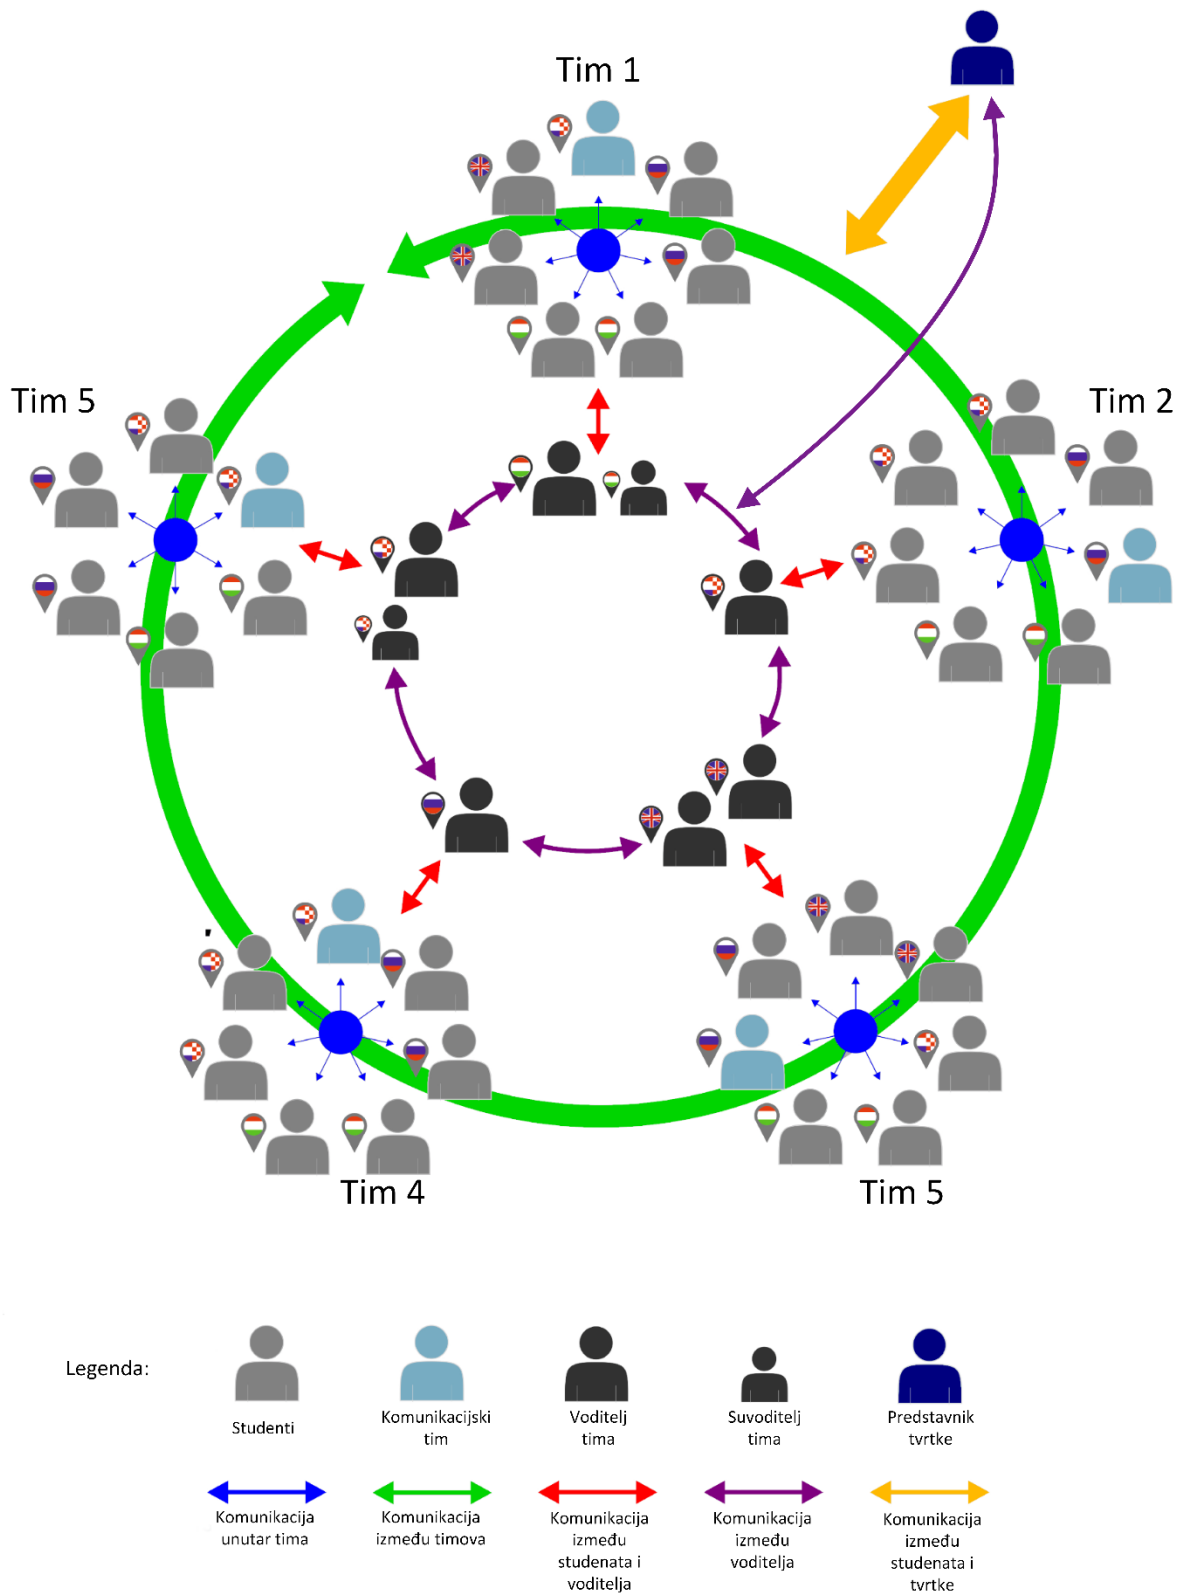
Tim 1

Tim 5

Tim 2

Tim 4

Tim 5

Legenda:

Studenti

Komunikacijski tim

Voditelj tima

Suvoditelj tima

Predstavnik tvrtke

Komunikacija unutar tima

Komunikacija između timova

Komunikacija između studenata i voditelja

Komunikacija između voditelja

Komunikacija između studenata i tvrtke